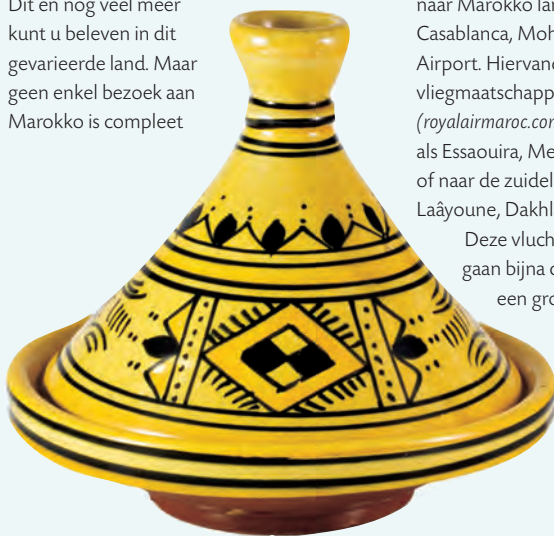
Dit en nog veel meer kunt u beleven in dit gevarieerde land. Maar geen enkel bezoek aan Marokko is compleet

naar Marokko la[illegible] Casablanca, Moh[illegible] Airport. Hiervand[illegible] vliegmaatschapp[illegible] (royalairmaroc.com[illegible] als Essaouira, Me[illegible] of naar de zuidel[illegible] Laâyoune, Dakhl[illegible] Deze vluch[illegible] gaan bijna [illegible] een gro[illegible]